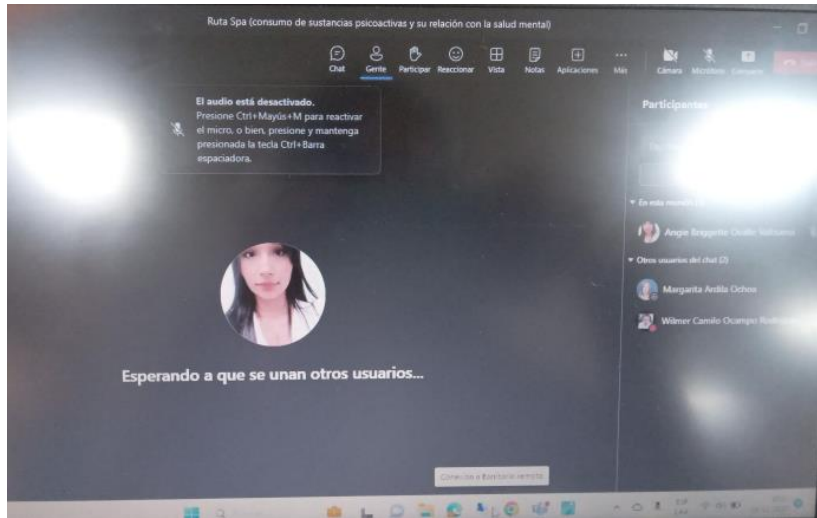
Ruta Spa (consumo de sustancias psicoactivas y su relación con la salud mental)

Chat
Gente
Participar
Reaccionar
Vista
Notas
Aplicaciones
Más
Cámara
Micrófono
Compartir

El audio está desactivado.
Presione Ctrl+Mayús+M para reactivar el micro, o bien, presione y mantenga presionada la tecla Ctrl+Barra espaciadora.

Participantes

En esta reunión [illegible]
Angie Briggette Ocaña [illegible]
Otros usuarios del chat (2)
Margarita Ardila Ochoa
Wilmer Camilo Ocampo Rodríguez

Esperando a que se unan otros usuarios...

Conectar a Escritorio remoto